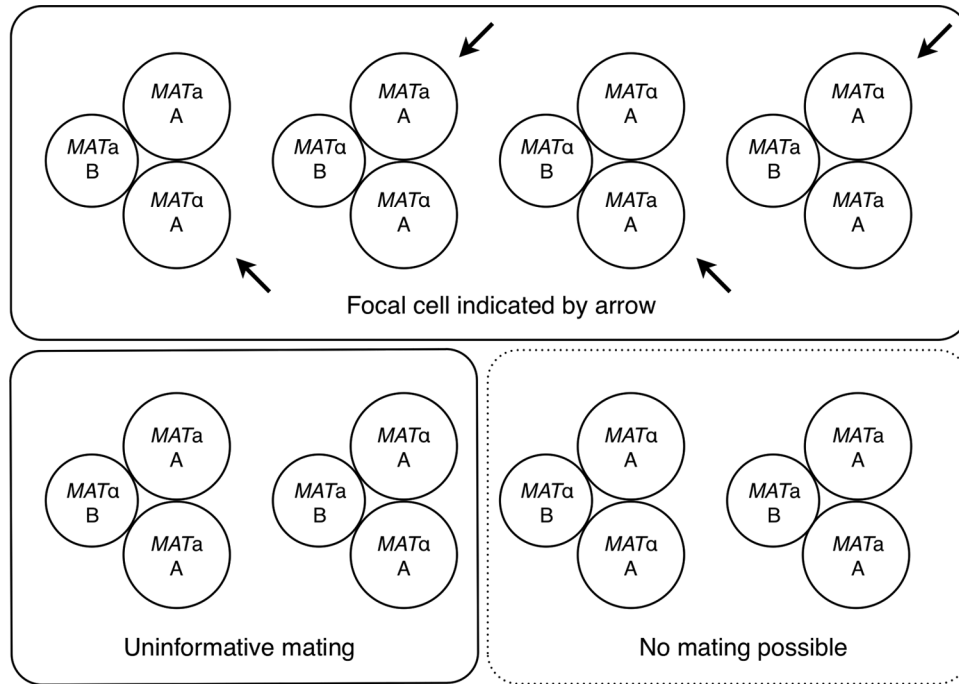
*MAT*a
A
*MAT*a
B
*MAT*α
A

*MAT*a
A
*MAT*α
B
*MAT*a
A

*MAT*α
A
*MAT*α
B
*MAT*a
A

*MAT*α
A
*MAT*a
B
*MAT*a
A

Focal cell indicated by arrow

*MAT*a
A
*MAT*α
B
*MAT*a
A

*MAT*α
A
*MAT*a
B
*MAT*α
A

Uninformative mating

*MAT*α
A
*MAT*α
B
*MAT*α
A

*MAT*a
A
*MAT*a
B
*MAT*a
A

No mating possible